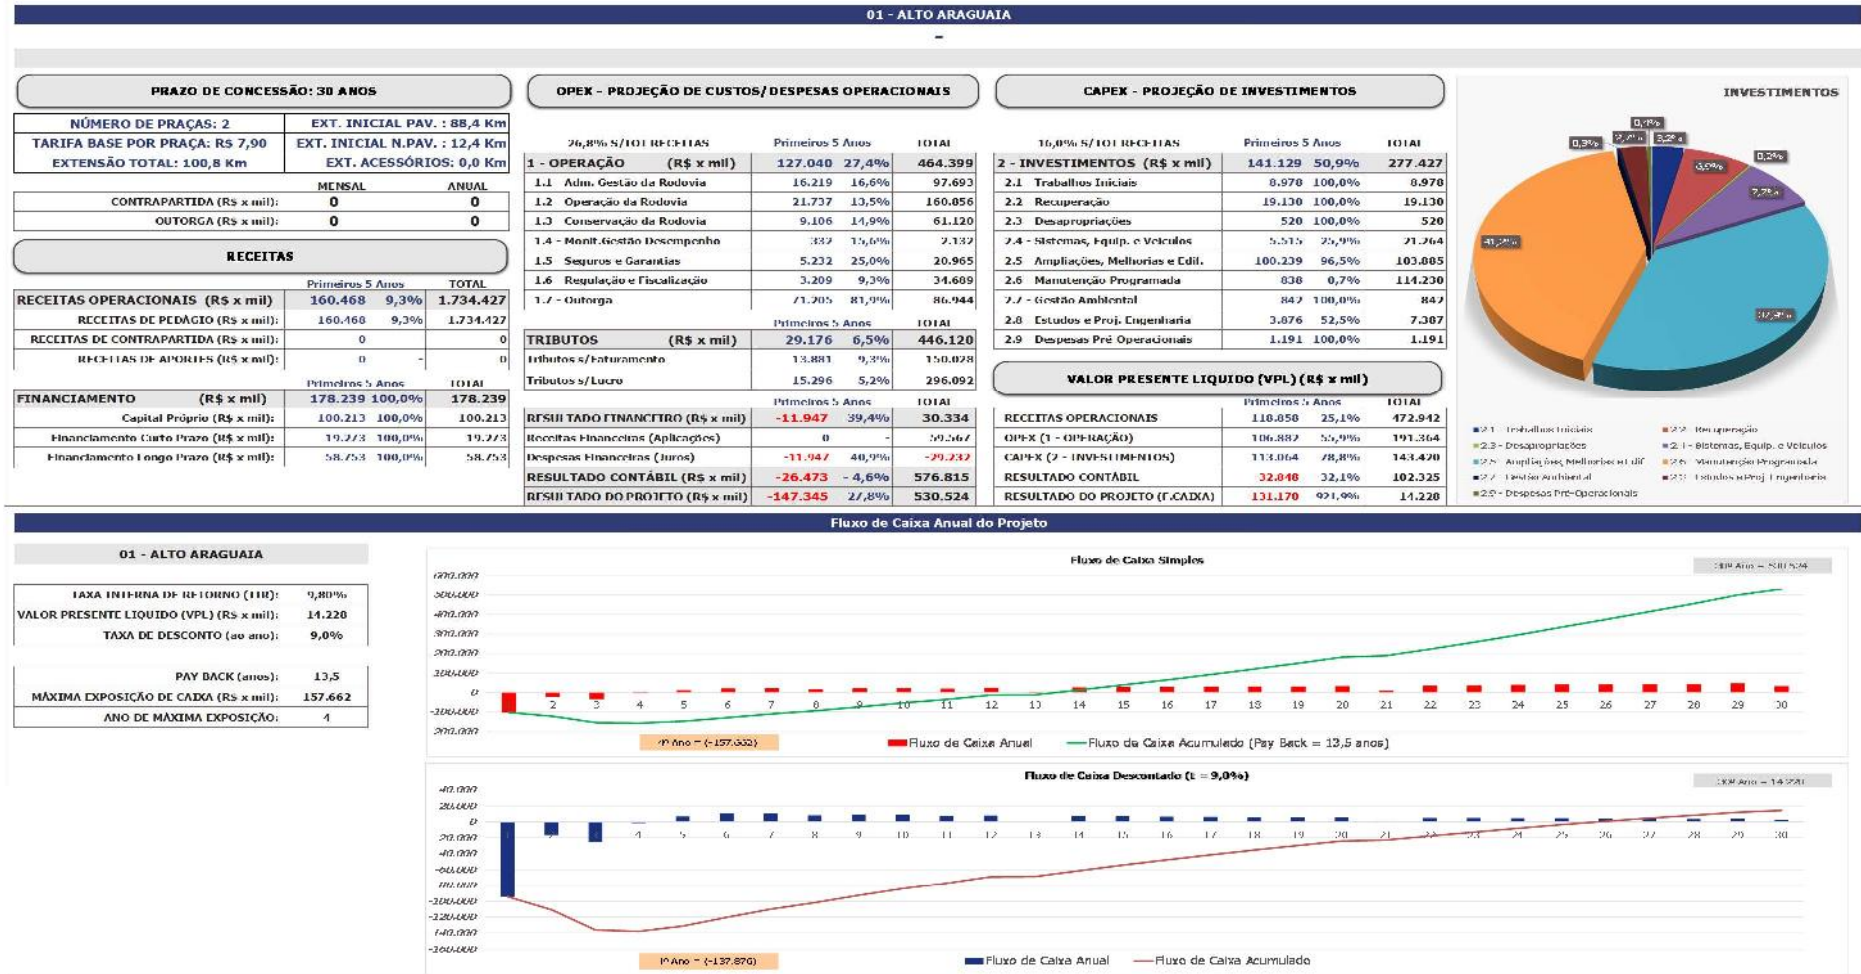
01 - ALTO ARAGUAIA

PRAZO DE CONCESSÃO: 30 ANOS

| NÚMERO DE PRAÇAS: 2 | EXT. INICIAL PAV. : 88,4 Km |
|---|---|
| TARIFA BASE POR PRAÇA: R$ 7,90 | EXT. INICIAL N.PAV. : 12,4 Km |
| EXTENSÃO TOTAL: 100,8 Km | EXT. ACESSÓRIOS: 0,0 Km |

| | MENSAL | ANUAL |
|---|---|---|
| CONTRAPARTIDA (R$ x mil): | 0 | 0 |
| OUTORGA (R$ x mil): | 0 | 0 |

RECEITAS

| | Primeiros 5 Anos | | TOTAL |
|---|---|---|---|
| RECEITAS OPERACIONAIS (R$ x mil) | 160.468 | 9,3% | 1.734.427 |
| RECEITAS DE PEDÁGIO (R$ x mil): | 160.468 | 9,3% | 1.734.427 |
| RECEITAS DE CONTRAPARTIDA (R$ x mil): | 0 | - | 0 |
| RECEITAS DE APORTES (R$ x mil): | 0 | - | 0 |

| | Primeiros 5 Anos | | TOTAL |
|---|---|---|---|
| FINANCIAMENTO (R$ x mil) | 178.239 | 100,0% | 178.239 |
| Capital Próprio (R$ x mil): | 100.213 | 100,0% | 100.213 |
| Financiamento Curto Prazo (R$ x mil): | 19.273 | 100,0% | 19.273 |
| Financiamento Longo Prazo (R$ x mil): | 58.753 | 100,0% | 58.753 |

OPEX - PROJEÇÃO DE CUSTOS/DESPESAS OPERACIONAIS

| 26,8% S/TOT RECEITAS | Primeiros 5 Anos | | TOTAL |
|---|---|---|---|
| 1 - OPERAÇÃO (R$ x mil) | 127.040 | 27,4% | 464.399 |
| 1.1 Adm. Gestão da Rodovia | 16.219 | 16,6% | 97.693 |
| 1.2 Operação da Rodovia | 21.737 | 13,5% | 160.056 |
| 1.3 Conservação da Rodovia | 9.106 | 14,9% | 61.120 |
| 1.4 - Monit.Gestão Desempenho | 332 | 15,6% | 2.132 |
| 1.5 Seguros e Garantias | 5.232 | 25,0% | 20.965 |
| 1.6 Regulação e Fiscalização | 3.209 | 9,3% | 34.689 |
| 1.7 - Outorga | 71.205 | 81,9% | 86.944 |

| | Primeiros 5 Anos | | TOTAL |
|---|---|---|---|
| TRIBUTOS (R$ x mil) | 29.176 | 6,5% | 446.120 |
| Tributos s/Faturamento | 13.881 | 9,3% | 150.028 |
| Tributos s/Lucro | 15.296 | 5,2% | 296.092 |

| | Primeiros 5 Anos | | TOTAL |
|---|---|---|---|
| RESULTADO FINANCEIRO (R$ x mil) | -11.947 | 39,4% | 30.334 |
| Receitas Financeiras (Aplicações) | 0 | - | 59.567 |
| Despesas Financeiras (Juros) | -11.947 | 40,9% | -29.232 |
| RESULTADO CONTÁBIL (R$ x mil) | -26.473 | - 4,6% | 576.815 |
| RESULTADO DO PROJETO (R$ x mil) | -147.345 | 27,8% | 530.524 |

CAPEX - PROJEÇÃO DE INVESTIMENTOS

| 16,0% S/TOT RECEITAS | Primeiros 5 Anos | | TOTAL |
|---|---|---|---|
| 2 - INVESTIMENTOS (R$ x mil) | 141.129 | 50,9% | 277.427 |
| 2.1 Trabalhos Iniciais | 8.978 | 100,0% | 8.978 |
| 2.2 Recuperação | 19.130 | 100,0% | 19.130 |
| 2.3 Desapropriações | 520 | 100,0% | 520 |
| 2.4 - Sistemas, Equip. e Veículos | 5.515 | 25,9% | 21.264 |
| 2.5 Ampliações, Melhorias e Edif. | 100.239 | 96,5% | 103.885 |
| 2.6 Manutenção Programada | 838 | 0,7% | 114.230 |
| 2.7 - Gestão Ambiental | 842 | 100,0% | 842 |
| 2.8 Estudos e Proj. Engenharia | 3.876 | 52,5% | 7.387 |
| 2.9 Despesas Pré Operacionais | 1.191 | 100,0% | 1.191 |

VALOR PRESENTE LIQUIDO (VPL) (R$ x mil)

| | Primeiros 5 Anos | | TOTAL |
|---|---|---|---|
| RECEITAS OPERACIONAIS | 118.858 | 25,1% | 472.942 |
| OPEX (1 - OPERAÇÃO) | 106.882 | 55,9% | 191.364 |
| CAPEX (2 - INVESTIMENTOS) | 113.064 | 78,8% | 143.420 |
| RESULTADO CONTÁBIL | 32.848 | 32,1% | 102.325 |
| RESULTADO DO PROJETO (F.CAIXA) | 131.170 | 921,9% | 14.220 |

INVESTIMENTOS
0,3% 3,2% 0,1% 3,2% 6,9% 0,2% 7,7% 41,2% 37,4%
2.1 - Trabalhos Iniciais 2.2 - Recuperação 2.3 - Desapropriações 2.4 - Sistemas, Equip. e Veículos 2.5 - Ampliações, Melhorias e Edif. 2.6 - Manutenção Programada 2.7 - Gestão Ambiental 2.8 - Estudos e Proj. Engenharia 2.9 - Despesas Pré-Operacionais

Fluxo de Caixa Anual do Projeto

01 - ALTO ARAGUAIA

| TAXA INTERNA DE RETORNO (TIR): | 9,80% |
|---|---|
| VALOR PRESENTE LIQUIDO (VPL) (R$ x mil): | 14.220 |
| TAXA DE DESCONTO (ao ano): | 9,0% |

| PAY BACK (anos): | 13,5 |
|---|---|
| MÁXIMA EXPOSIÇÃO DE CAIXA (R$ x mil): | 157.662 |
| ANO DE MÁXIMA EXPOSIÇÃO: | 4 |

Fluxo de Caixa Simples
30º Ano = 530.524
600.000 500.000 400.000 300.000 200.000 100.000 0 -100.000 -200.000
2 3 4 5 6 7 8 9 10 11 12 13 14 15 16 17 18 19 20 21 22 23 24 25 26 27 28 29 30
4º Ano = (-157.662)
Fluxo de Caixa Anual Fluxo de Caixa Acumulado (Pay Back = 13,5 anos)

Fluxo de Caixa Descontado (i = 9,0%)
30º Ano = 14.220
40.000 20.000 0 -20.000 -40.000 -60.000 -80.000 -100.000 -120.000 -140.000 -160.000
2 3 4 5 6 7 8 9 10 11 12 13 14 15 16 17 18 19 20 21 22 23 24 25 26 27 28 29 30
4º Ano = (-137.876)
Fluxo de Caixa Anual Fluxo de Caixa Acumulado